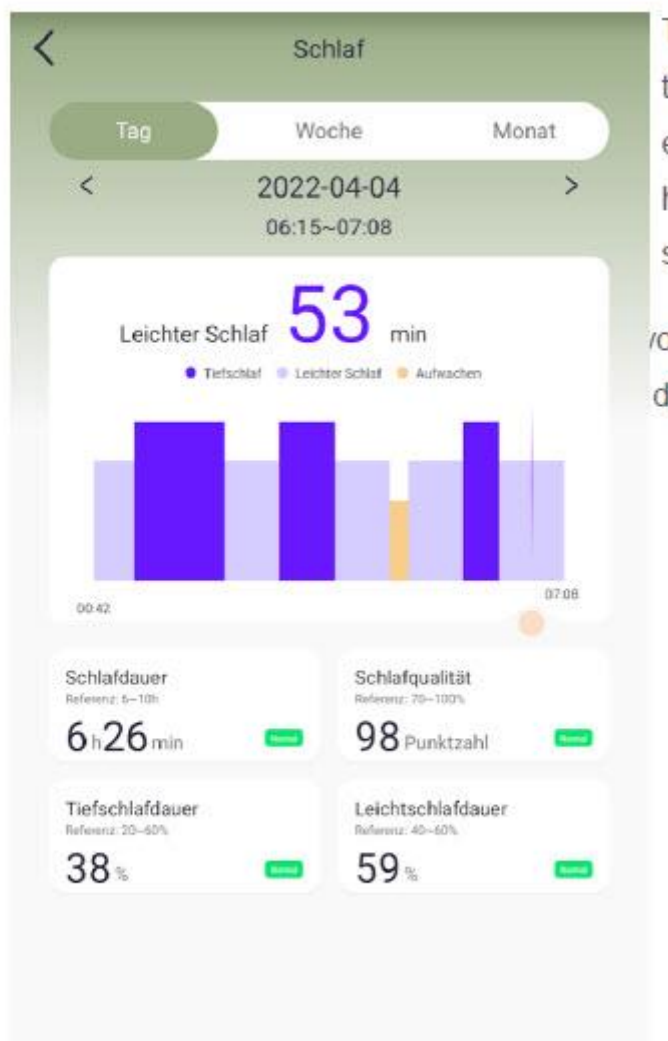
Schlaf

Tag Woche Monat

2022-04-04
06:15~07:08

Leichter Schlaf 53 min

Tiefschlaf Leichter Schlaf Aufwachen

00:42 07:08

Schlafdauer
Referenz: 6~10h
6h26min Normal

Schlafqualität
Referenz: 70~100%
98 Punktzahl Normal

Tiefschlafdauer
Referenz: 20~60%
38% Normal

Leichtschlafdauer
Referenz: 40~60%
59% Normal

T
t
e
h
s
vo
d